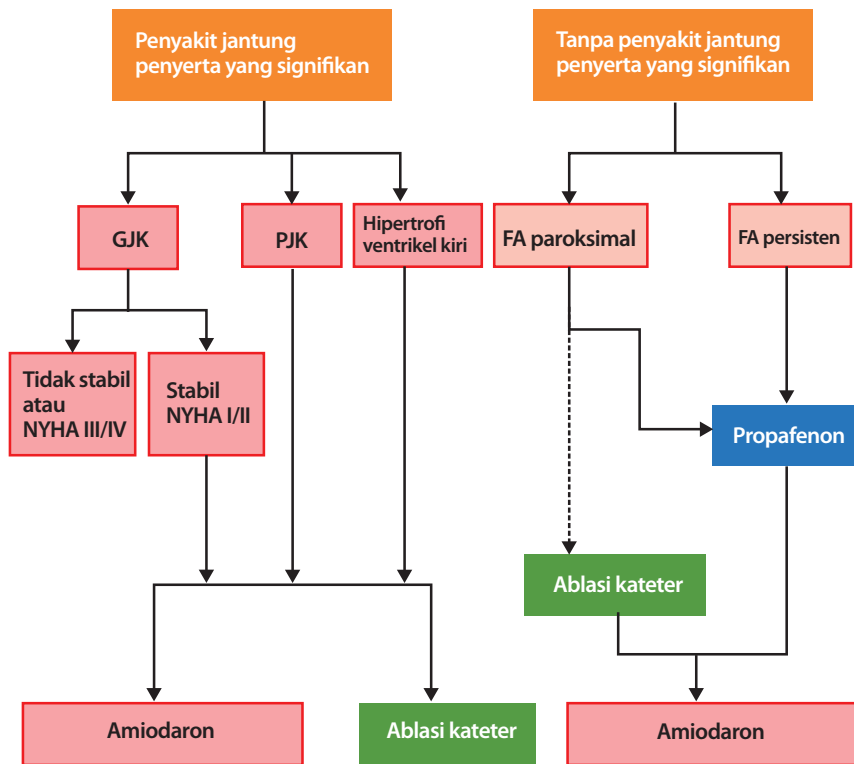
Penyakit jantung penyerta yang signifikan

Tanpa penyakit jantung penyerta yang signifikan

GJK

PJK

Hipertrofi ventrikel kiri

FA paroksimal

FA persisten

Tidak stabil atau NYHA III/IV

Stabil NYHA I/II

Propafenon

Ablasi kateter

Amiodaron

Ablasi kateter

Amiodaron